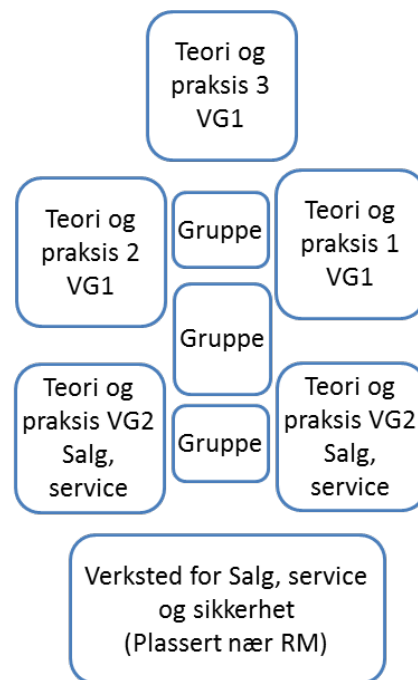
Teori og praksis 3 VG1

Teori og praksis 2 VG1

Gruppe

Teori og praksis 1 VG1

Gruppe

Teori og praksis VG2 Salg, service

Gruppe

Teori og praksis VG2 Salg, service

Verksted for Salg, service og sikkerhet (Plassert nær RM)